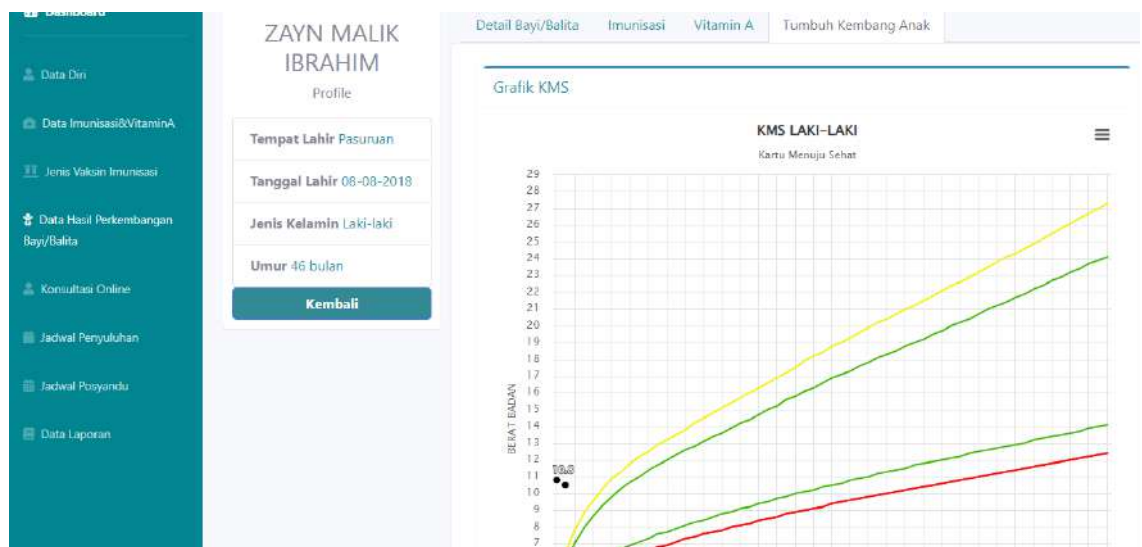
Dashboard

Data Diri

Data Imunisasi&VitaminA

Jenis Vaksin Imunisasi

Data Hasil Perkembangan Bayi/Balita

Konsultasi Online

Jadwal Penyuluhan

Jadwal Posyandu

Data Laporan

ZAYN MALIK IBRAHIM

Profile

Tempat Lahir Pasuruan

Tanggal Lahir 08-08-2018

Jenis Kelamin Laki-laki

Umur 46 bulan

Kembali

Detail Bayi/Balita | Imunisasi | Vitamin A | Tumbuh Kembang Anak

Grafik KMS

KMS LAKI-LAKI

Kartu Menuju Sehat

29
28
27
26
25
24
23
22
21
20
19
18
17
16
15
14
13
12
11
10
9
8
7

BERAT BADAN

10.8